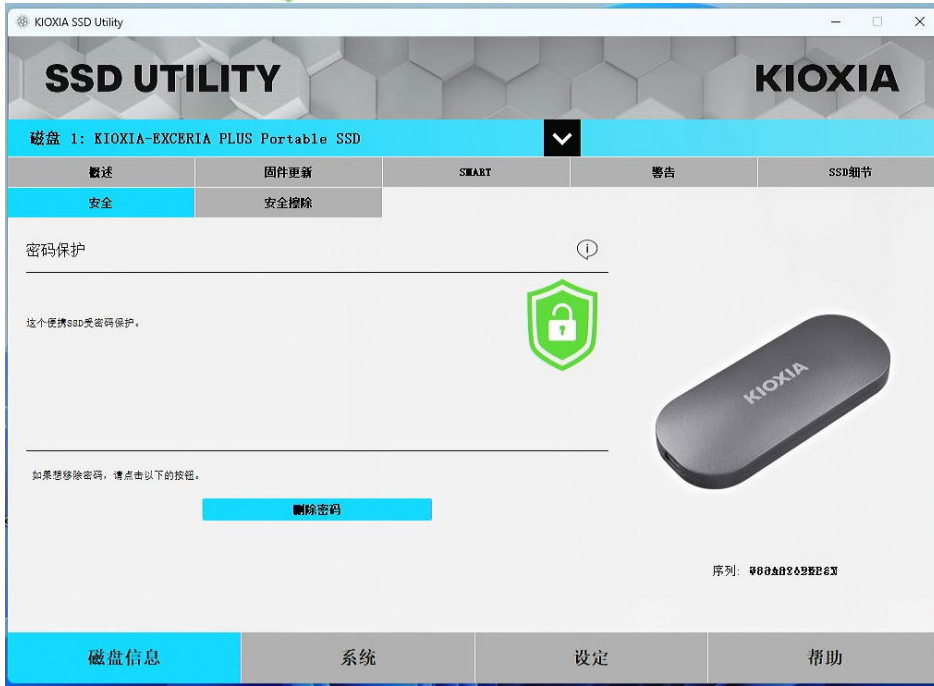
KIOXIA SSD Utility

SSD UTILITY

KIOXIA

磁盘 1: KIOXIA-EXCERIA PLUS Portable SSD

| 概述 | 固件更新 | SMART | 警告 | SSD细节 |
|---|---|---|---|---|
| 安全 | 安全擦除 | | | |

密码保护

这个便携SSD受密码保护。

如果想移除密码，请点击以下的按钮。

删除密码

KIOXIA

序列: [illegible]

磁盘信息

系统

设定

帮助